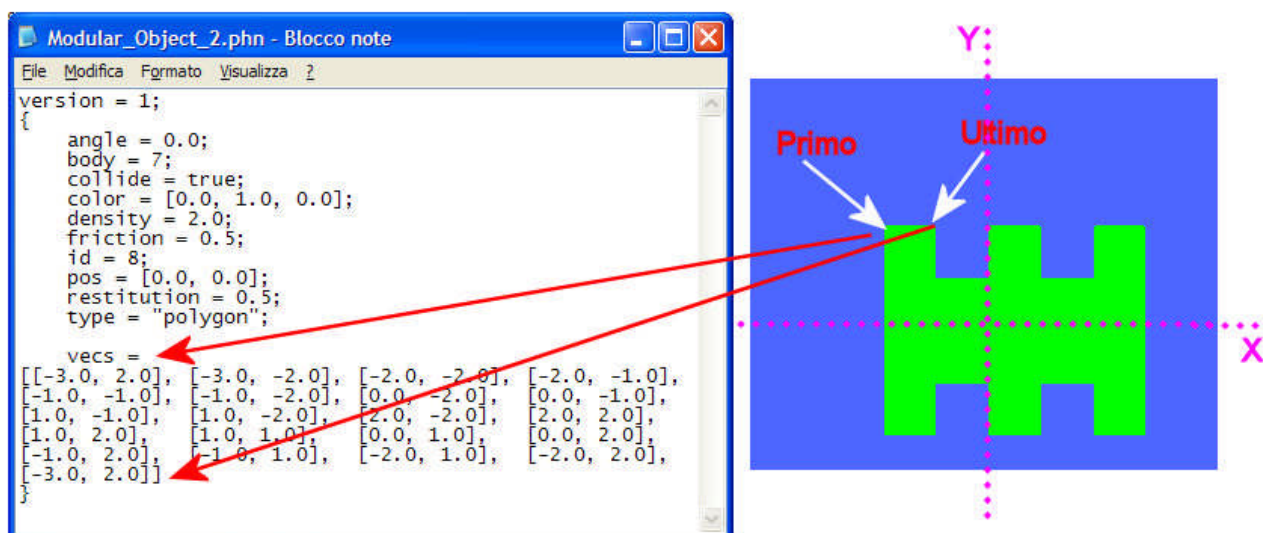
Modular_Object_2.phn - Blocco note

File Modifica Formato Visualizza ?

version = 1;
{
angle = 0.0;
body = 7;
collide = true;
color = [0.0, 1.0, 0.0];
density = 2.0;
friction = 0.5;
id = 8;
pos = [0.0, 0.0];
restitution = 0.5;
type = "polygon";

vecs =
[[-3.0, 2.0], [-3.0, -2.0], [-2.0, -2.0], [-2.0, -1.0],
[-1.0, -1.0], [-1.0, -2.0], [0.0, -2.0], [0.0, -1.0],
[1.0, -1.0], [1.0, -2.0], [2.0, -2.0], [2.0, 2.0],
[1.0, 2.0], [1.0, 1.0], [0.0, 1.0], [0.0, 2.0],
[-1.0, 2.0], [-1.0, 1.0], [-2.0, 1.0], [-2.0, 2.0],
[-3.0, 2.0]]
}

Y
Primo
Ultimo
X